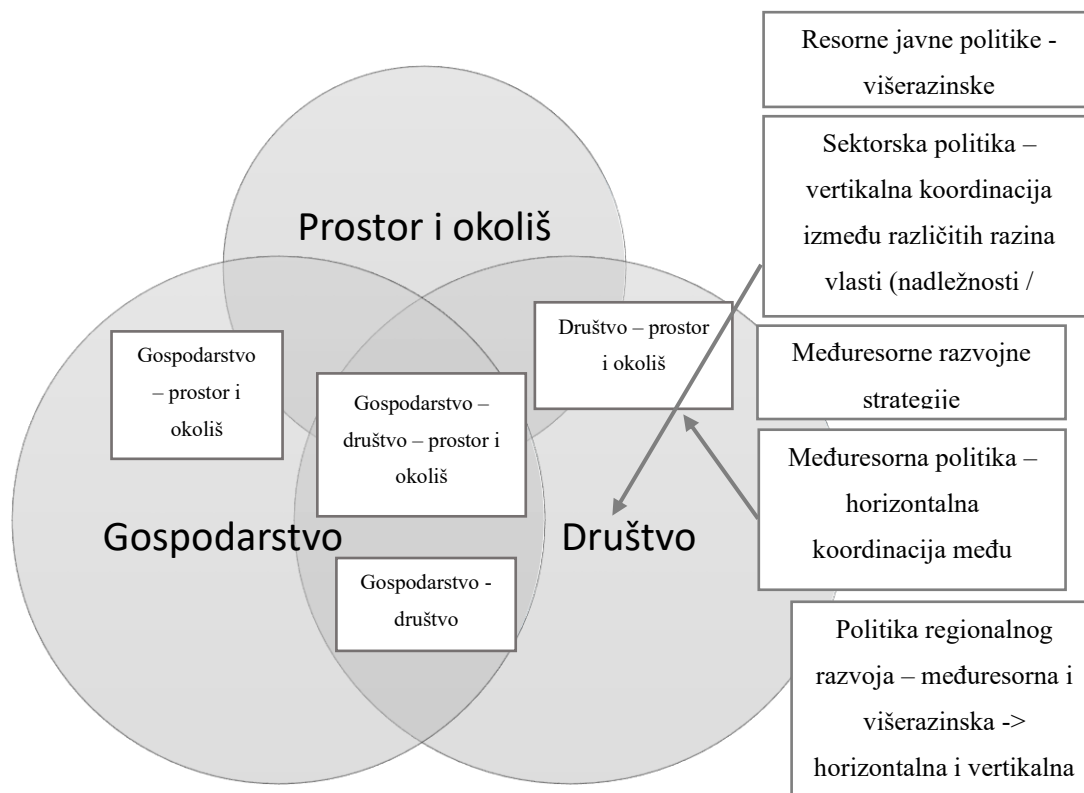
Resorne javne politike - višerazinske

Sektorska politika – vertikalna koordinacija između različitih razina vlasti (nadležnosti /

Prostor i okoliš

Društvo – prostor i okoliš

Međuresorne razvojne strategije

Gospodarstvo – prostor i okoliš

Gospodarstvo – društvo – prostor i okoliš

Međuresorna politika – horizontalna koordinacija među

Gospodarstvo

Društvo

Gospodarstvo - društvo

Politika regionalnog razvoja – međuresorna i višerazinska -> horizontalna i vertikalna